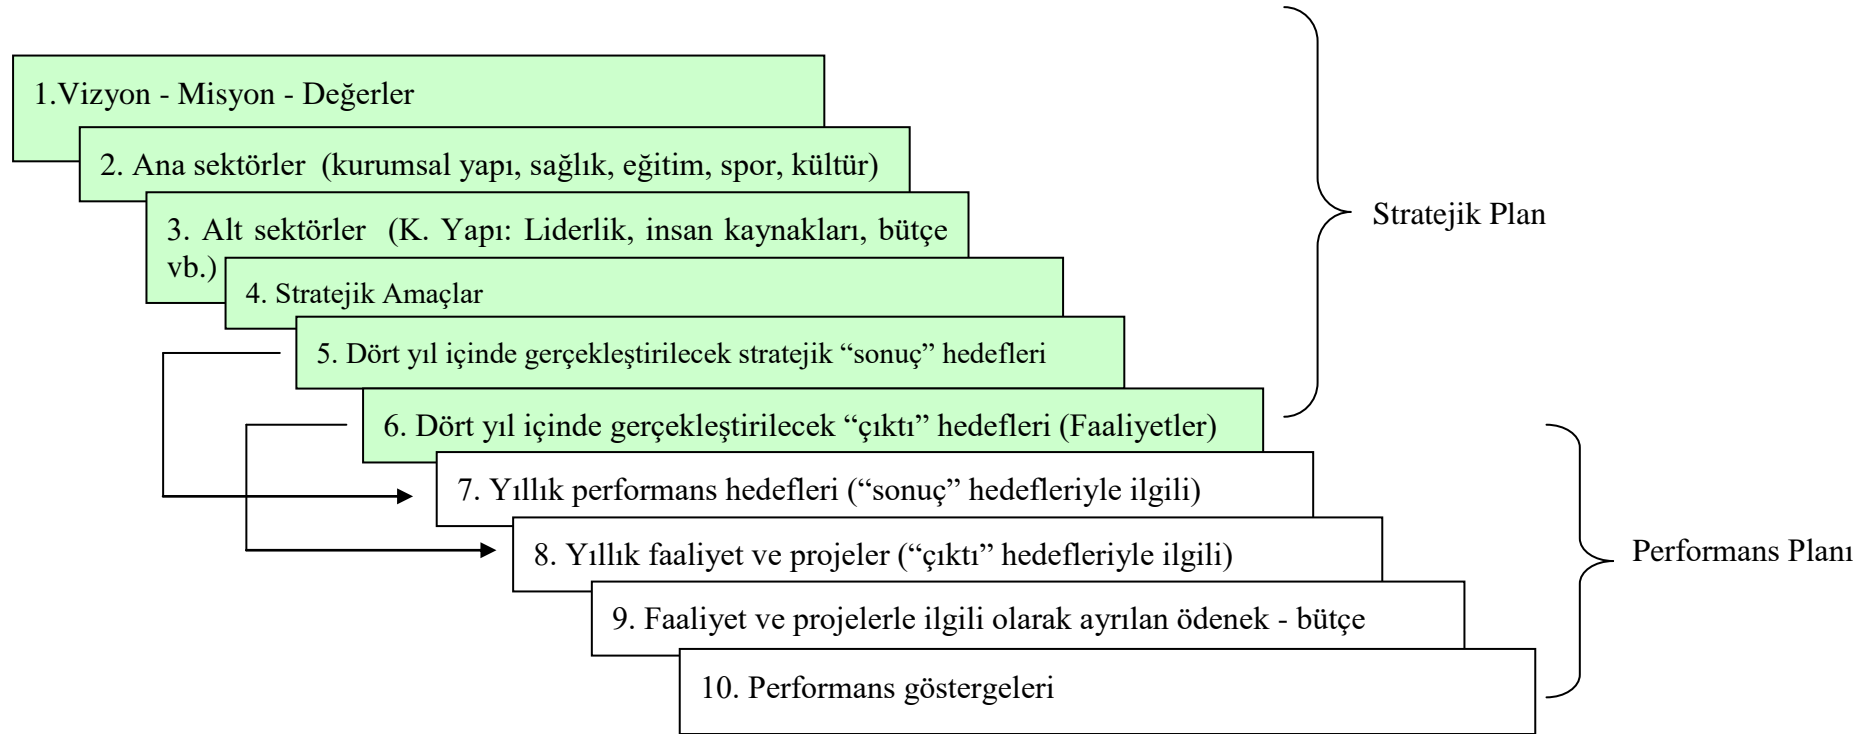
1.Vizyon - Misyon - Değerler

2. Ana sektörler (kurumsal yapı, sağlık, eğitim, spor, kültür)

3. Alt sektörler (K. Yapı: Liderlik, insan kaynakları, bütçe vb.)

4. Stratejik Amaçlar

5. Dört yıl içinde gerçekleştirilecek stratejik “sonuç” hedefleri

6. Dört yıl içinde gerçekleştirilecek “çıktı” hedefleri (Faaliyetler)

7. Yıllık performans hedefleri (“sonuç” hedefleriyle ilgili)

8. Yıllık faaliyet ve projeler (“çıktı” hedefleriyle ilgili)

9. Faaliyet ve projelerle ilgili olarak ayrılan ödenek - bütçe

10. Performans göstergeleri

Stratejik Plan

Performans Planı